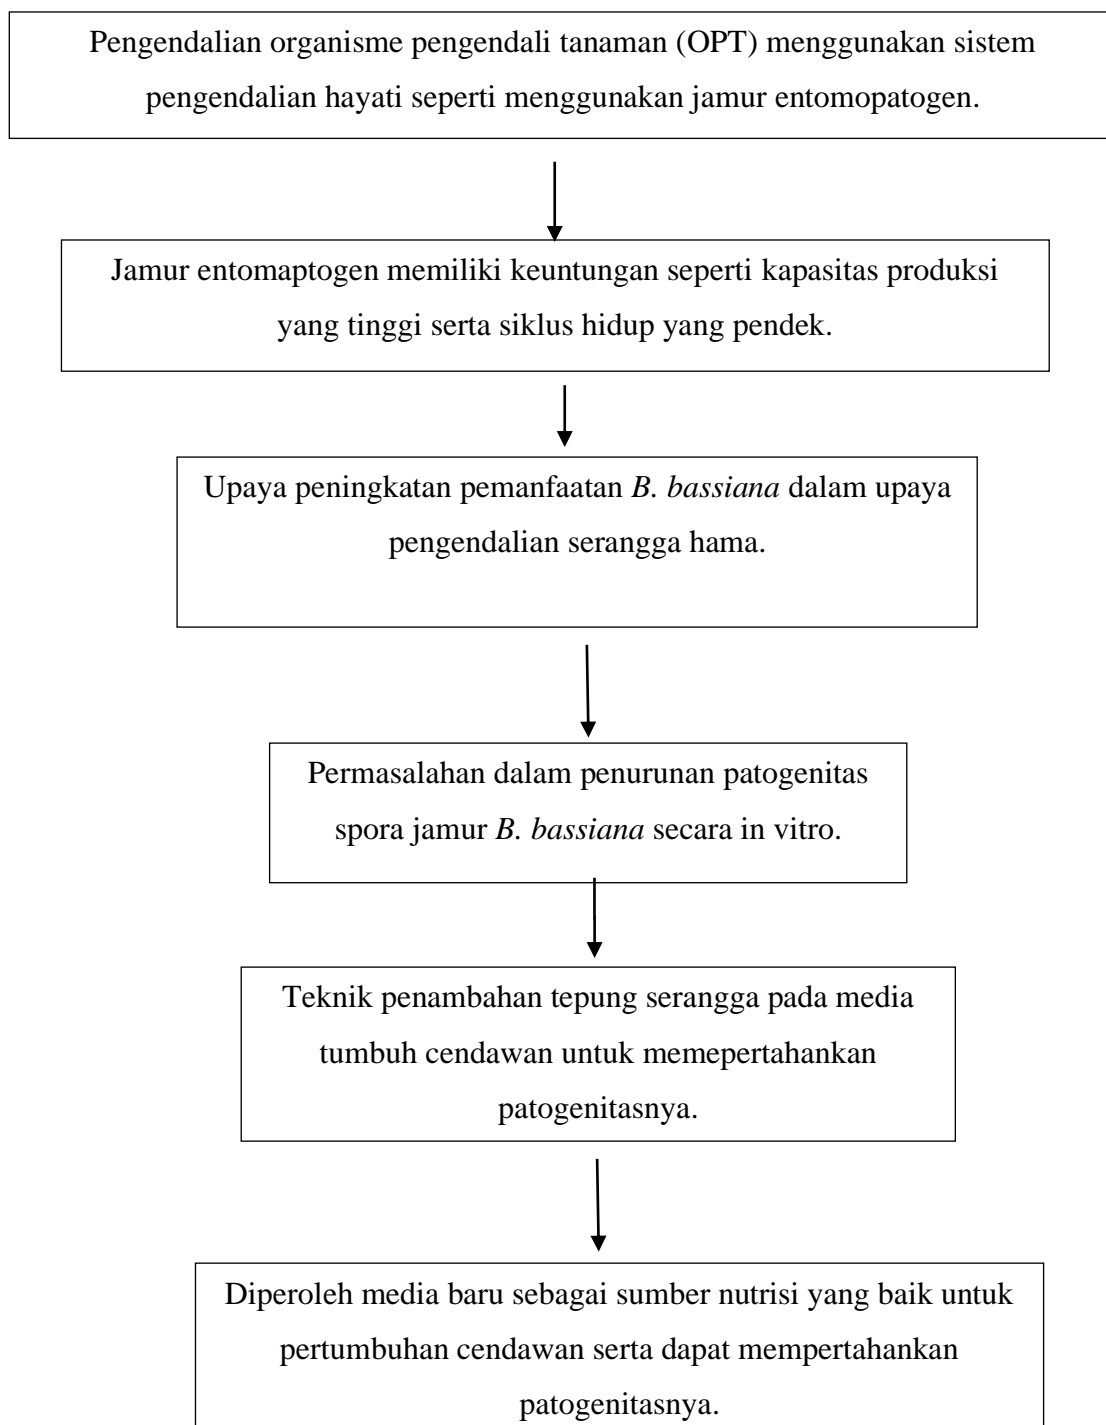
Pengendalian organisme pengendali tanaman (OPT) menggunakan sistem pengendalian hayati seperti menggunakan jamur entomopatogen.

Jamur entomaptogen memiliki keuntungan seperti kapasitas produksi yang tinggi serta siklus hidup yang pendek.

Upaya peningkatan pemanfaatan *B. bassiana* dalam upaya pengendalian serangga hama.

Permasalahan dalam penurunan patogenitas spora jamur *B. bassiana* secara in vitro.

Teknik penambahan tepung serangga pada media tumbuh cendawan untuk memepertahankan patogenitasnya.

Diperoleh media baru sebagai sumber nutrisi yang baik untuk pertumbuhan cendawan serta dapat mempertahankan patogenitasnya.